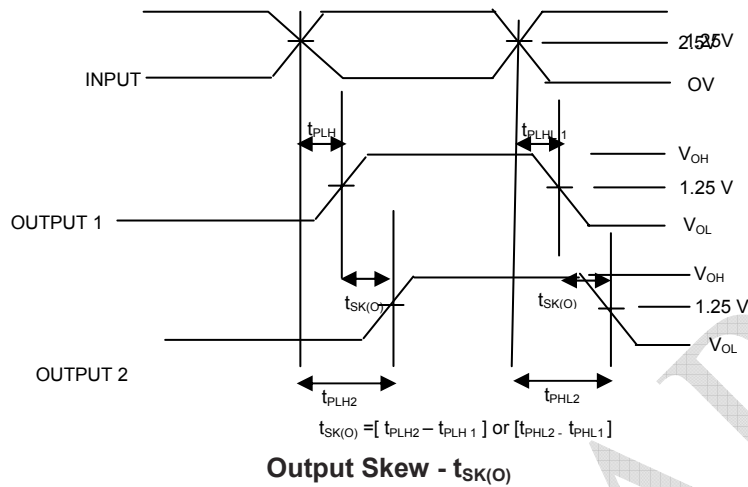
2.5V 1.25V

INPUT

OV

$t_{PLH}$

$t_{PLHL1}$

$V_{OH}$

1.25 V

OUTPUT 1

$V_{OL}$

$V_{OH}$

$t_{SK(O)}$

$t_{SK(O)}$

1.25 V

$V_{OL}$

OUTPUT 2

$t_{PLH2}$

$t_{PHL2}$

$t_{SK(O)}$ =[ $t_{PLH2}$ – $t_{PLH\,1}$ ] or [$t_{PHL2}$ - $t_{PHL1}$ ]

**Output Skew - $t_{SK(O)}$**